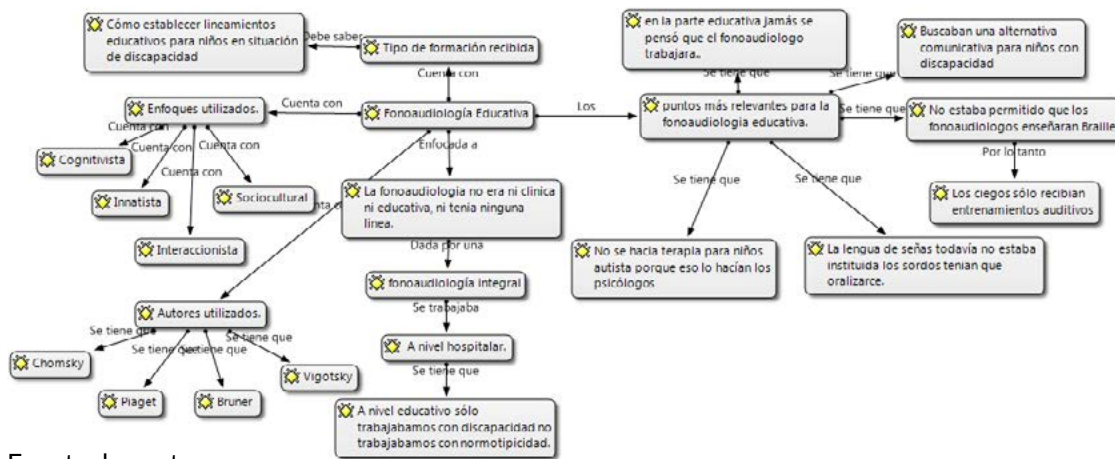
Cómo establecer lineamientos educativos para niños en situación de discapacidad

Debe saber

Tipo de formación recibida

Cuenta con

Fonoaudiología Educativa

Cuenta con

Enfoques utilizados.

Cuenta con

Cuenta con

Cuenta con

Cuenta con

Cognitivista

Innatista

Sociocultural

Interaccionista

Enfocada a

Cuenta con

La fonoaudiología no era ni clínica ni educativa, ni tenía ninguna línea.

Dada por una

fonoaudiología integral

Se trabajaba

A nivel hospitalar.

Se tiene que

A nivel educativo sólo trabajabamos con discapacidad no trabajabamos con normotipicidad.

Autores utilizados.

Se tiene que

Se tiene que

Se tiene que

Se tiene que

Chomsky

Piaget

Bruner

Vigotsky

Los

puntos más relevantes para la fonoaudiologia educativa.

Se tiene que

en la parte educativa jamás se pensó que el fonoaudiologo trabajara.

Se tiene que

Buscaban una alternativa comunicativa para niños con discapacidad

Se tiene que

No estaba permitido que los fonoaudiologos enseñaran Braille

Por lo tanto

Los ciegos sólo recibían entrenamientos auditivos

Se tiene que

No se hacia terapia para niños autista porque eso lo hacían los psicólogos

Se tiene que

La lengua de señas todavía no estaba instituida los sordos tenian que oralizarce.

Fuente de auto